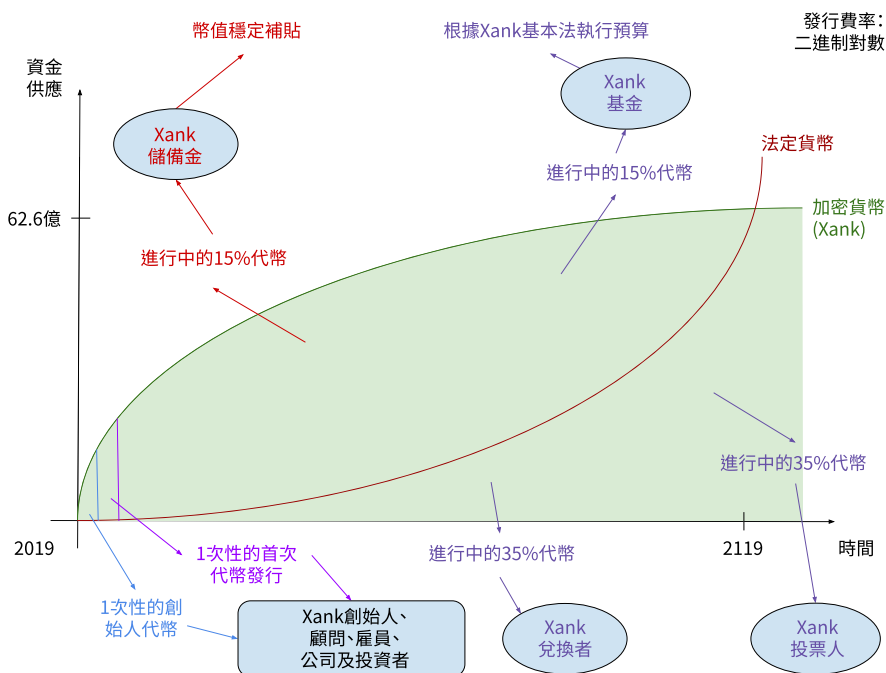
幣值穩定補貼

根據Xank基本法執行預算

發行費率:
二進制對數

資金
供應

Xank
儲備金

Xank
基金

法定貨幣

進行中的15%代幣

62.6億

加密貨幣
(Xank)

進行中的15%代幣

進行中的35%代幣

2019

1次性的首次
代幣發行

進行中的35%代幣

2119

時間

1次性的創
始人代幣

Xank創始人、
顧問、雇員、
公司及投資者

Xank
兌換者

Xank
投票人